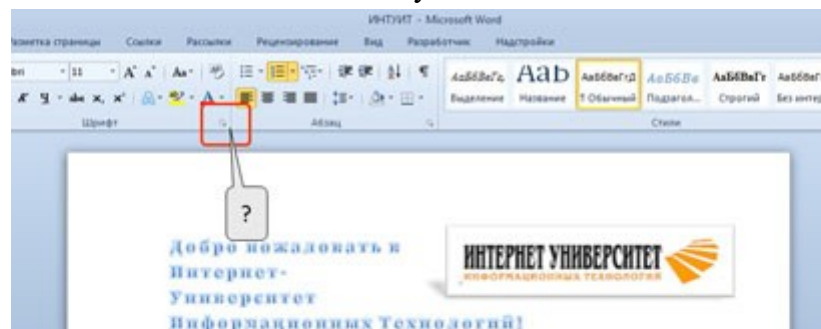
ИНТУИТ - Microsoft Word

Разметка страницы Ссылки Рассылки Рецензирование Вид Разработчик Надстройки

bri 11 A A Aa

Шрифт Абзац

АаБбВвГг Выделение
Aab Название
АаБбВвГгД ¶ Обычный
АаБбВв Подзагол...
АаБбВвГг Строгий
АаБбВвГ Без интер

Стили

?

Добро пожаловать в Интернет-Университет Информационных Технологий!

ИНТЕРНЕТ УНИВЕРСИТЕТ
ИНФОРМАЦИОННЫХ ТЕХНОЛОГИЙ